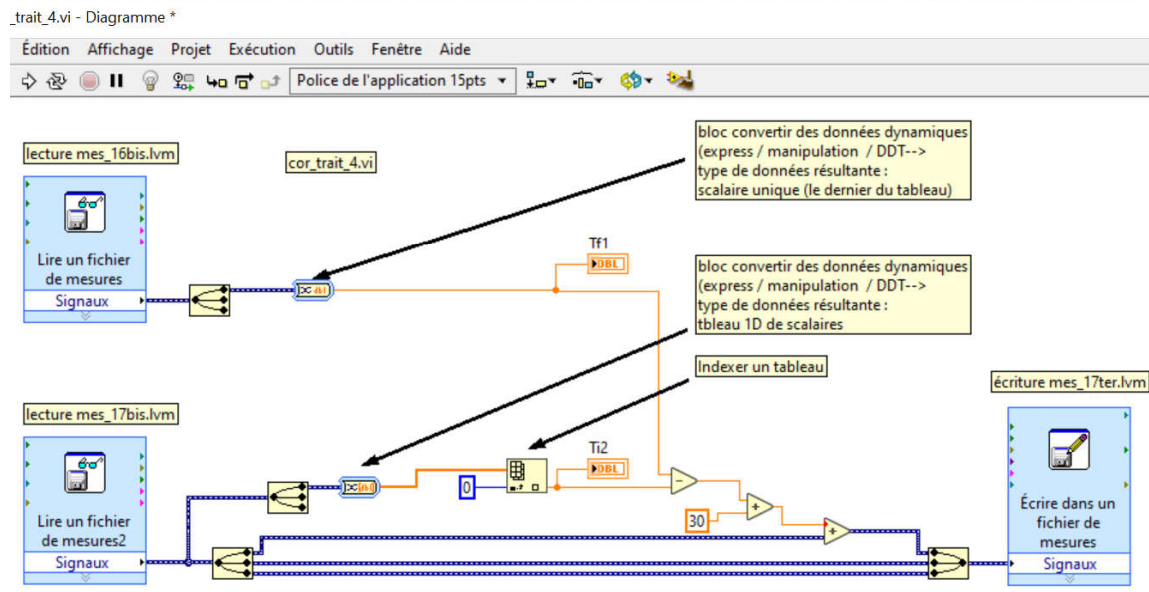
_trait_4.vi - Diagramme *

Édition Affichage Projet Exécution Outils Fenêtre Aide

Police de l'application 15pts

lecture mes_16bis.lvm

cor_trait_4.vi

bloc convertir des données dynamiques (express / manipulation / DDT--> type de données résultante : scalaire unique (le dernier du tableau)

Lire un fichier de mesures

Signaux

Tf1

DBL

bloc convertir des données dynamiques (express / manipulation / DDT--> type de données résultante : tbleau 1D de scalaires

Indexer un tableau

écriture mes_17ter.lvm

lecture mes_17bis.lvm

Ti2

DBL

0

30

Lire un fichier de mesures2

Signaux

Écrire dans un fichier de mesures

Signaux